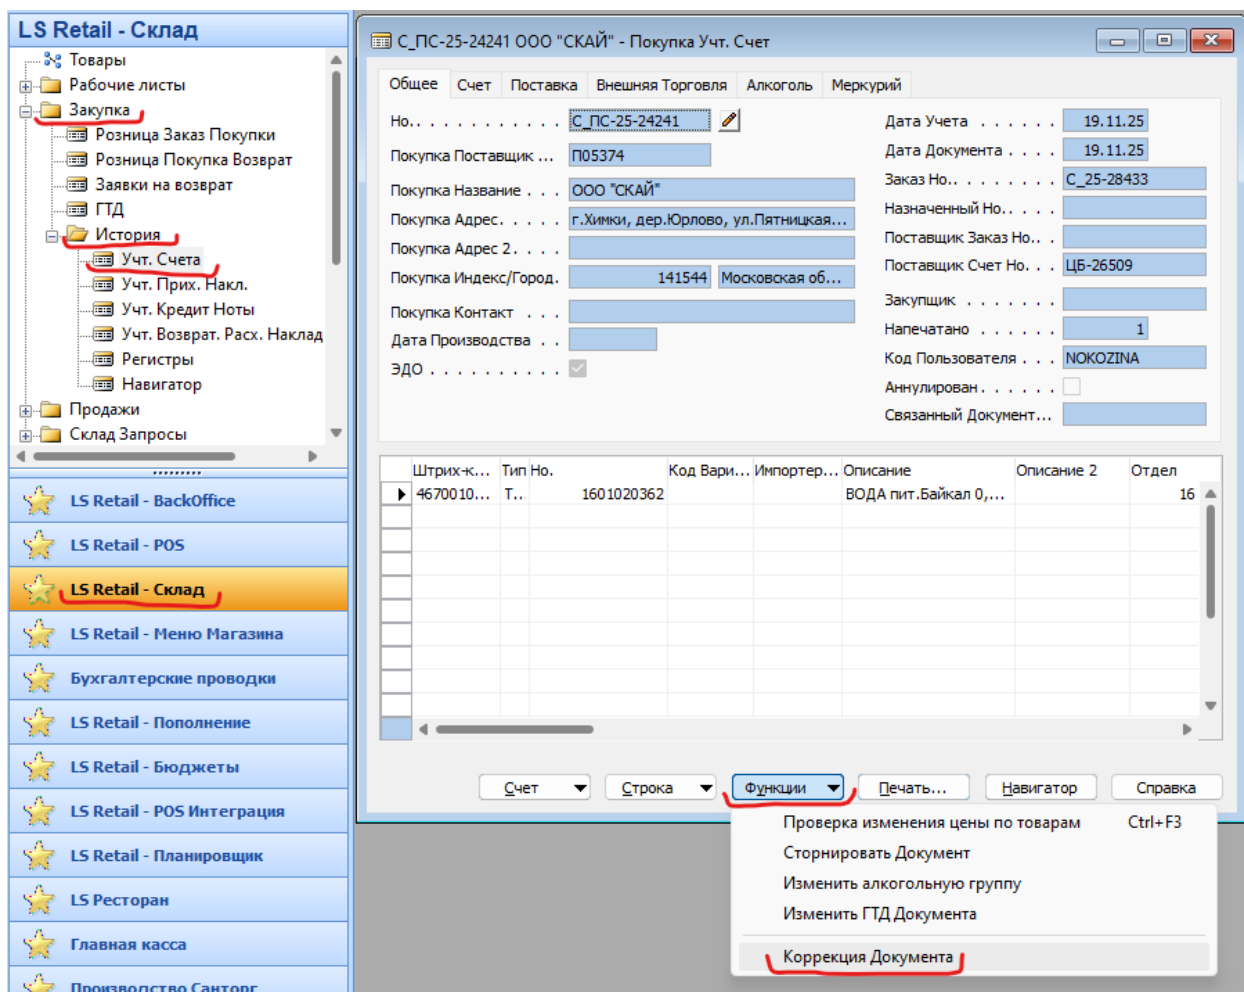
LS Retail - Склад

Товары
Рабочие листы
Закупка
Розница Заказ Покупки
Розница Покупка Возврат
Заявки на возврат
ГТД
История
Учт. Счета
Учт. Прих. Накл.
Учт. Кредит Ноты
Учт. Возврат. Расх. Наклад
Регистры
Навигатор
Продажи
Склад Запросы

LS Retail - BackOffice
LS Retail - POS
LS Retail - Склад
LS Retail - Меню Магазина
Бухгалтерские проводки
LS Retail - Пополнение
LS Retail - Бюджеты
LS Retail - POS Интеграция
LS Retail - Планировщик
LS Ресторан
Главная касса
Производство Санторг

С_ПС-25-24241 ООО "СКАЙ" - Покупка Учт. Счет

Общее | Счет | Поставка | Внешняя Торговля | Алкоголь | Меркурий

Но. . . . . . . . . . . . С_ПС-25-24241
Покупка Поставщик ... П05374
Покупка Название . . . ООО "СКАЙ"
Покупка Адрес. . . . . г.Химки, дер.Юрлово, ул.Пятницкая...
Покупка Адрес 2. . . .
Покупка Индекс/Город. 141544 Московская об...
Покупка Контакт . . .
Дата Производства . .
ЭДО . . . . . . . . . .

Дата Учета . . . . . . 19.11.25
Дата Документа . . . . 19.11.25
Заказ Но.. . . . . . . . С_25-28433
Назначенный Но.. . . .
Поставщик Заказ Но.. .
Поставщик Счет Но. . . ЦБ-26509
Закупщик . . . . . . .
Напечатано . . . . . . 1
Код Пользователя . . . NOKOZINA
Аннулирован . . . . . .
Связанный Документ...

| Штрих-к... | Тип | Но. | Код Вари... | Импортер... | Описание | Описание 2 | Отдел |
|---|---|---|---|---|---|---|---|
| 4670010... | Т.. | 1601020362 | | | ВОДА пит.Байкал 0,... | | 16 |

Счет | Строка | Функции | Печать... | Навигатор | Справка

Проверка изменения цены по товарам Ctrl+F3
Сторнировать Документ
Изменить алкогольную группу
Изменить ГТД Документа
Коррекция Документа